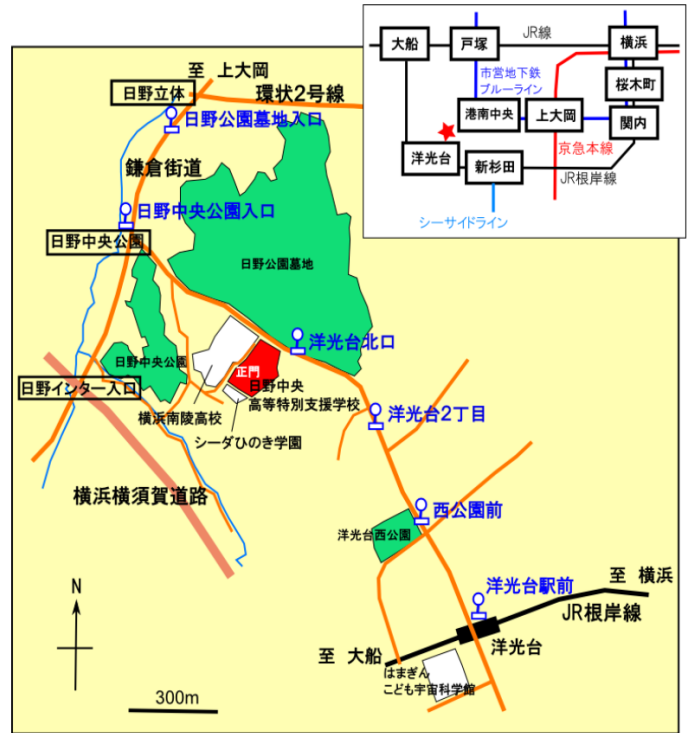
大船
戸塚
JR線
横浜
市営地下鉄
ブルーライン
桜木町
港南中央
上大岡
関内
洋光台
新杉田
京急本線
JR根岸線
シーサイドライン

至 上大岡
日野立体
環状2号線
日野公園墓地入口
鎌倉街道
日野中央公園入口
日野中央公園
日野公園墓地
日野中央公園
洋光台北口
正門
日野中央
高等特別支援学校
日野インター入口
横浜南陵高校
洋光台2丁目
シーダひのき学園
横浜横須賀道路
西公園前
洋光台西公園
N
洋光台駅前
至 横浜
JR根岸線
至 大船
洋光台
はまぎん
こども宇宙科学館
300m